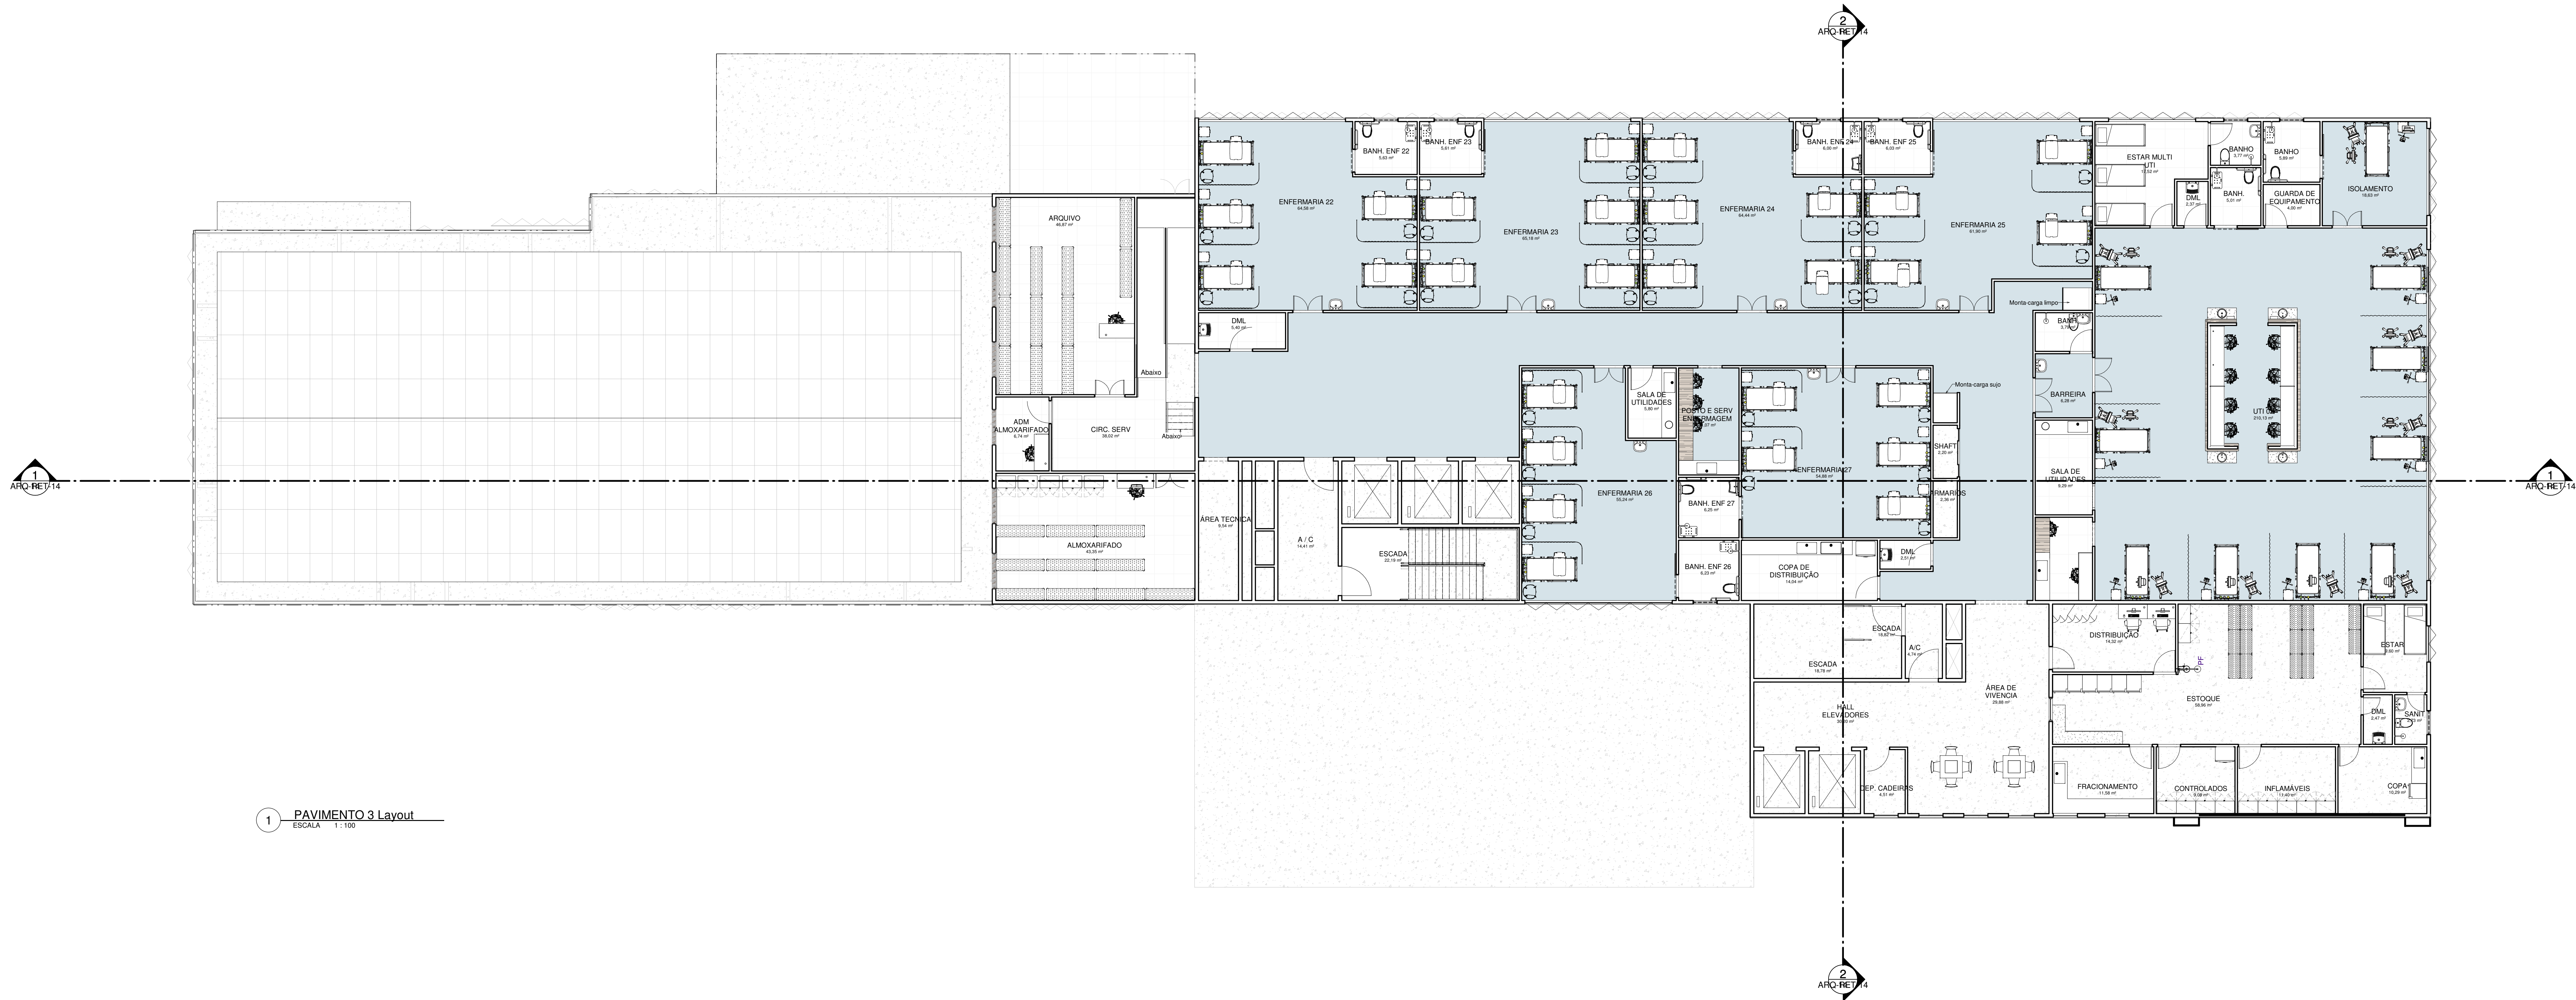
2
ARQ-RET 14

BANH. ENF 22
5,63 m²

BANH. ENF 23
5,61 m²

BANH. ENF 24
6,00 m²

BANH. ENF 25
6,03 m²

ESTAR MULTI UTI
13,52 m²

BANHO
3,77 m²

BANHO
5,89 m²

ISOLAMENTO
18,63 m²

DML
2,37 m²

BANH.
5,01 m²

GUARDA DE EQUIPAMENTO
4,00 m²

ARQUIVO
46,87 m²

ENFERMARIA 22
64,58 m²

ENFERMARIA 23
65,18 m²

ENFERMARIA 24
64,44 m²

ENFERMARIA 25
61,90 m²

Monta-carga limpo

DML
5,40 m²

BANH.
3,79 m²

Abaixo

SALA DE UTILIDADES
5,80 m²

POSTO E SERV ENFERMAGEM
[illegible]

Monta-carga sujo

BARREIRA
6,38 m²

UTI
210,13 m²

ADM ALMOXARIFADO
6,74 m²

CIRC. SERV
38,02 m²

Abaixo

SHAFT
2,20 m²

ENFERMARIA 27
54,88 m²

SALA DE UTILIDADES
9,29 m²

1
ARQ-RET 14

ENFERMARIA 26
55,09 m²

BANH. ENF 27
6,25 m²

ARMARIOS
2,38 m²

1
ARQ-RET 14

ÁREA TECNICA
9,54 m²

A / C
14,41 m²

ALMOXARIFADO
43,35 m²

ESCADA
22,19 m²

DML
2,51 m²

BANH. ENF 26
6,23 m²

COPA DE DISTRIBUIÇÃO
14,04 m²

ESCADA
18,82 m²

DISTRIBUIÇÃO
14,32 m²

ESTAR
9,80 m²

A/C
4,74 m²

ESCADA
18,78 m²

ÁREA DE VIVENCIA
29,86 m²

ESTOQUE
59,96 m²

HALL ELEVADORES
30,09 m²

DML
2,47 m²

SANIT.

FRACIONAMENTO
11,58 m²

CONTROLADOS
9,08 m²

INFLAMÁVEIS
13,40 m²

COPA
10,29 m²

DEP. CADEIRAS
4,51 m²

1 PAVIMENTO 3 Layout
ESCALA 1 : 100

2
ARQ-RET 14